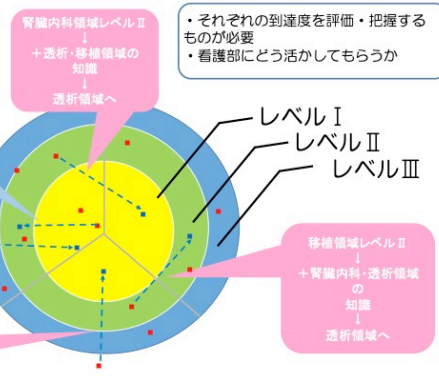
腎臓内科領域レベルⅡ
↓
＋透析・移植領域の知識
↓
透析領域へ

・それぞれの到達度を評価・把握するものが必要
・看護部にどう活かしてもらうか

レベルⅠ
レベルⅡ
レベルⅢ

移植領域レベルⅡ
↓
＋腎臓内科・透析領域の知識
↓
透析領域へ